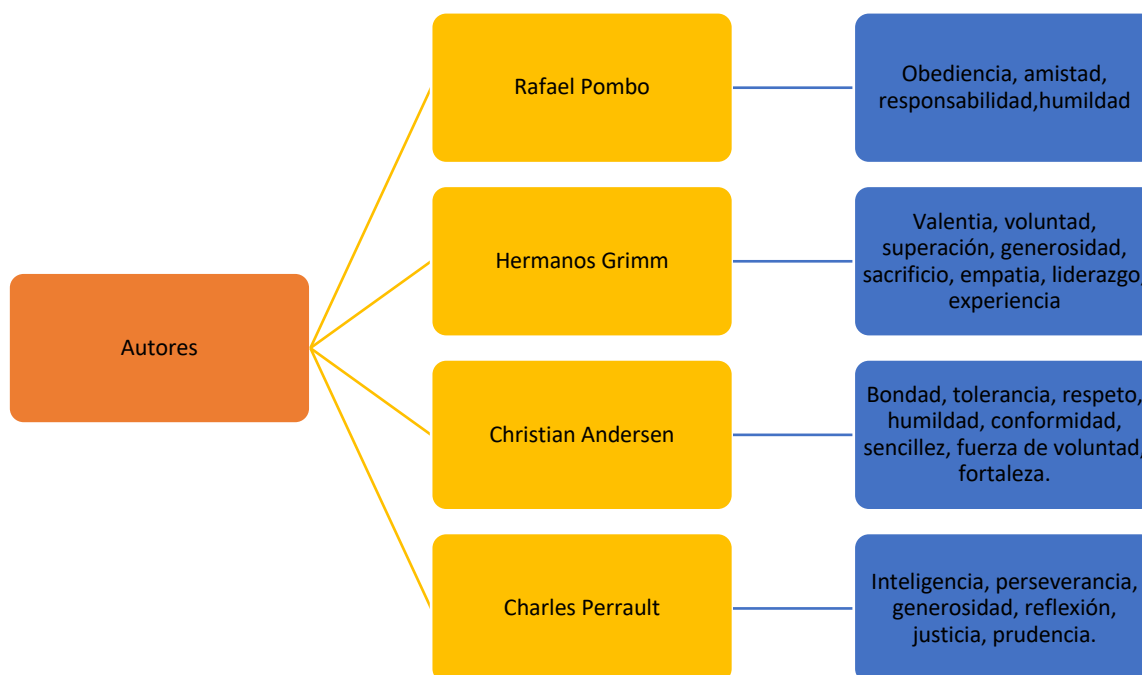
Autores

Rafael Pombo

Obediencia, amistad, responsabilidad,humildad

Hermanos Grimm

Valentia, voluntad, superación, generosidad, sacrificio, empatia, liderazgo, experiencia

Christian Andersen

Bondad, tolerancia, respeto, humildad, conformidad, sencillez, fuerza de voluntad, fortaleza.

Charles Perrault

Inteligencia, perseverancia, generosidad, reflexión, justicia, prudencia.